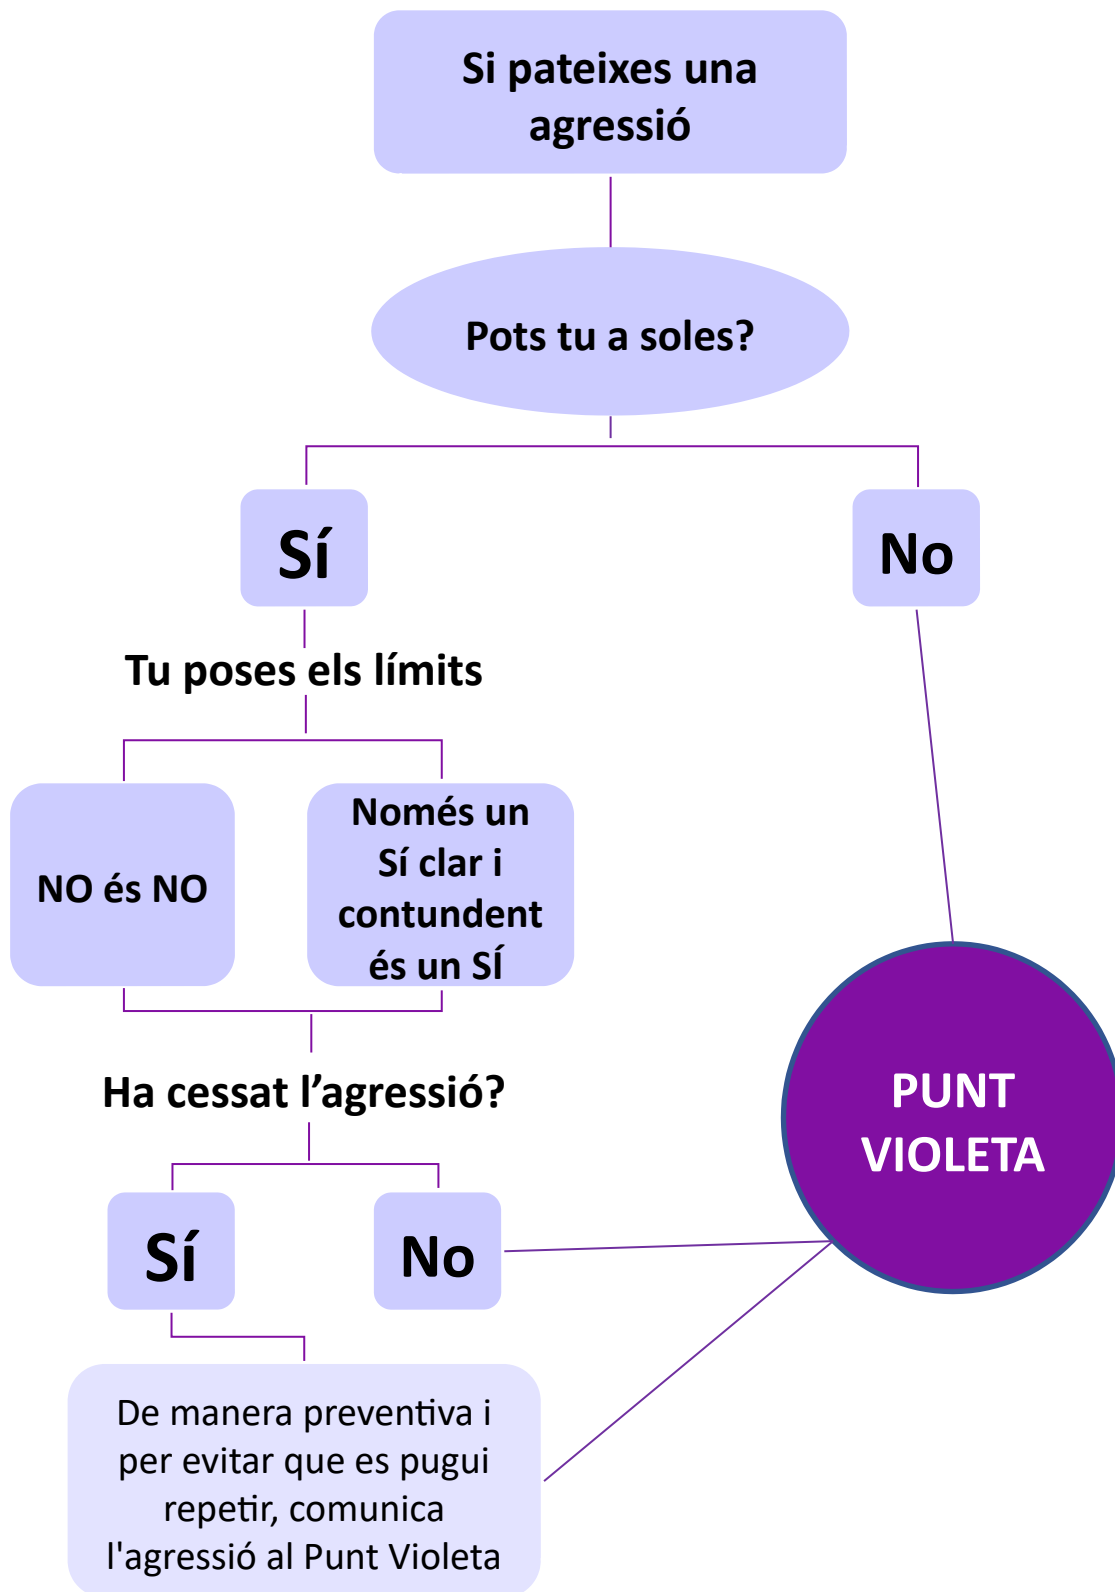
Si pateixes una agressió

Pots tu a soles?

Sí

No

Tu poses els límits

NO és NO

Només un Sí clar i contundent és un SÍ

Ha cessat l’agressió?

Sí

No

PUNT VIOLETA

De manera preventiva i per evitar que es pugui repetir, comunica l'agressió al Punt Violeta